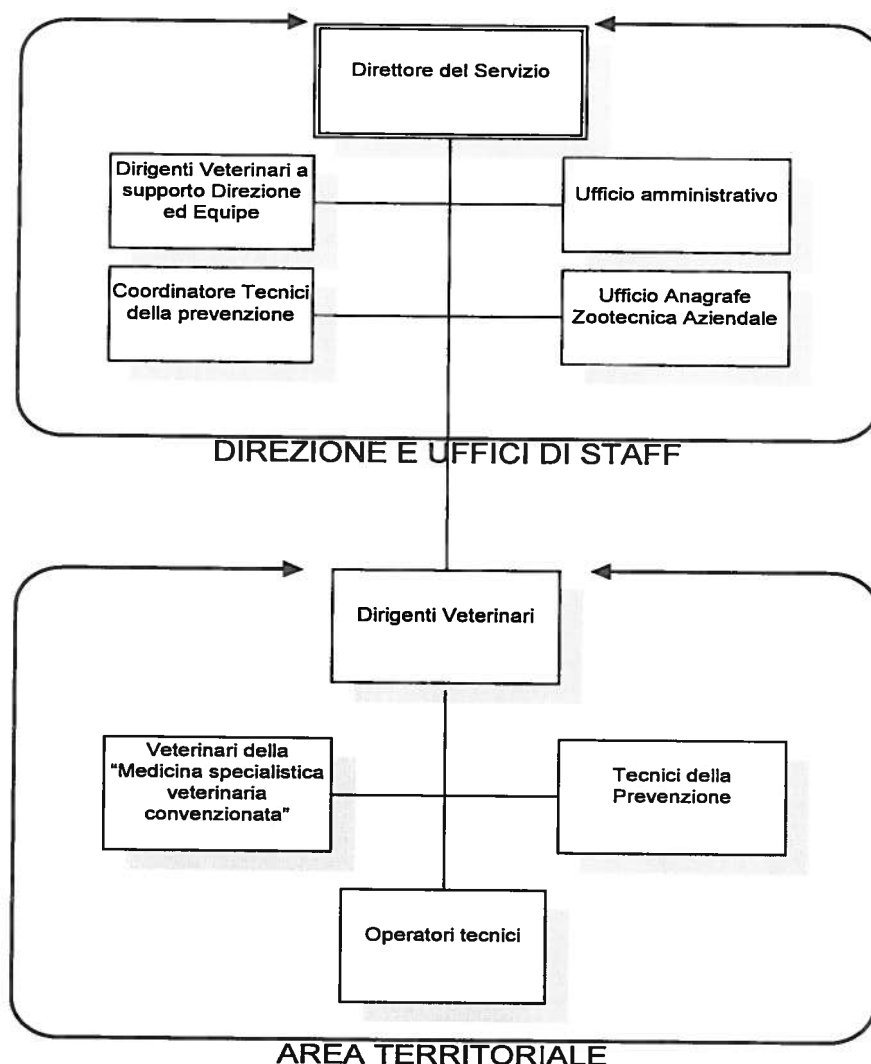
Direttore del Servizio

Dirigenti Veterinari a supporto Direzione ed Equipe

Ufficio amministrativo

Coordinatore Tecnici della prevenzione

Ufficio Anagrafe Zootecnica Aziendale

DIREZIONE E UFFICI DI STAFF

Dirigenti Veterinari

Veterinari della "Medicina specialistica veterinaria convenzionata"

Tecnici della Prevenzione

Operatori tecnici

AREA TERRITORIALE